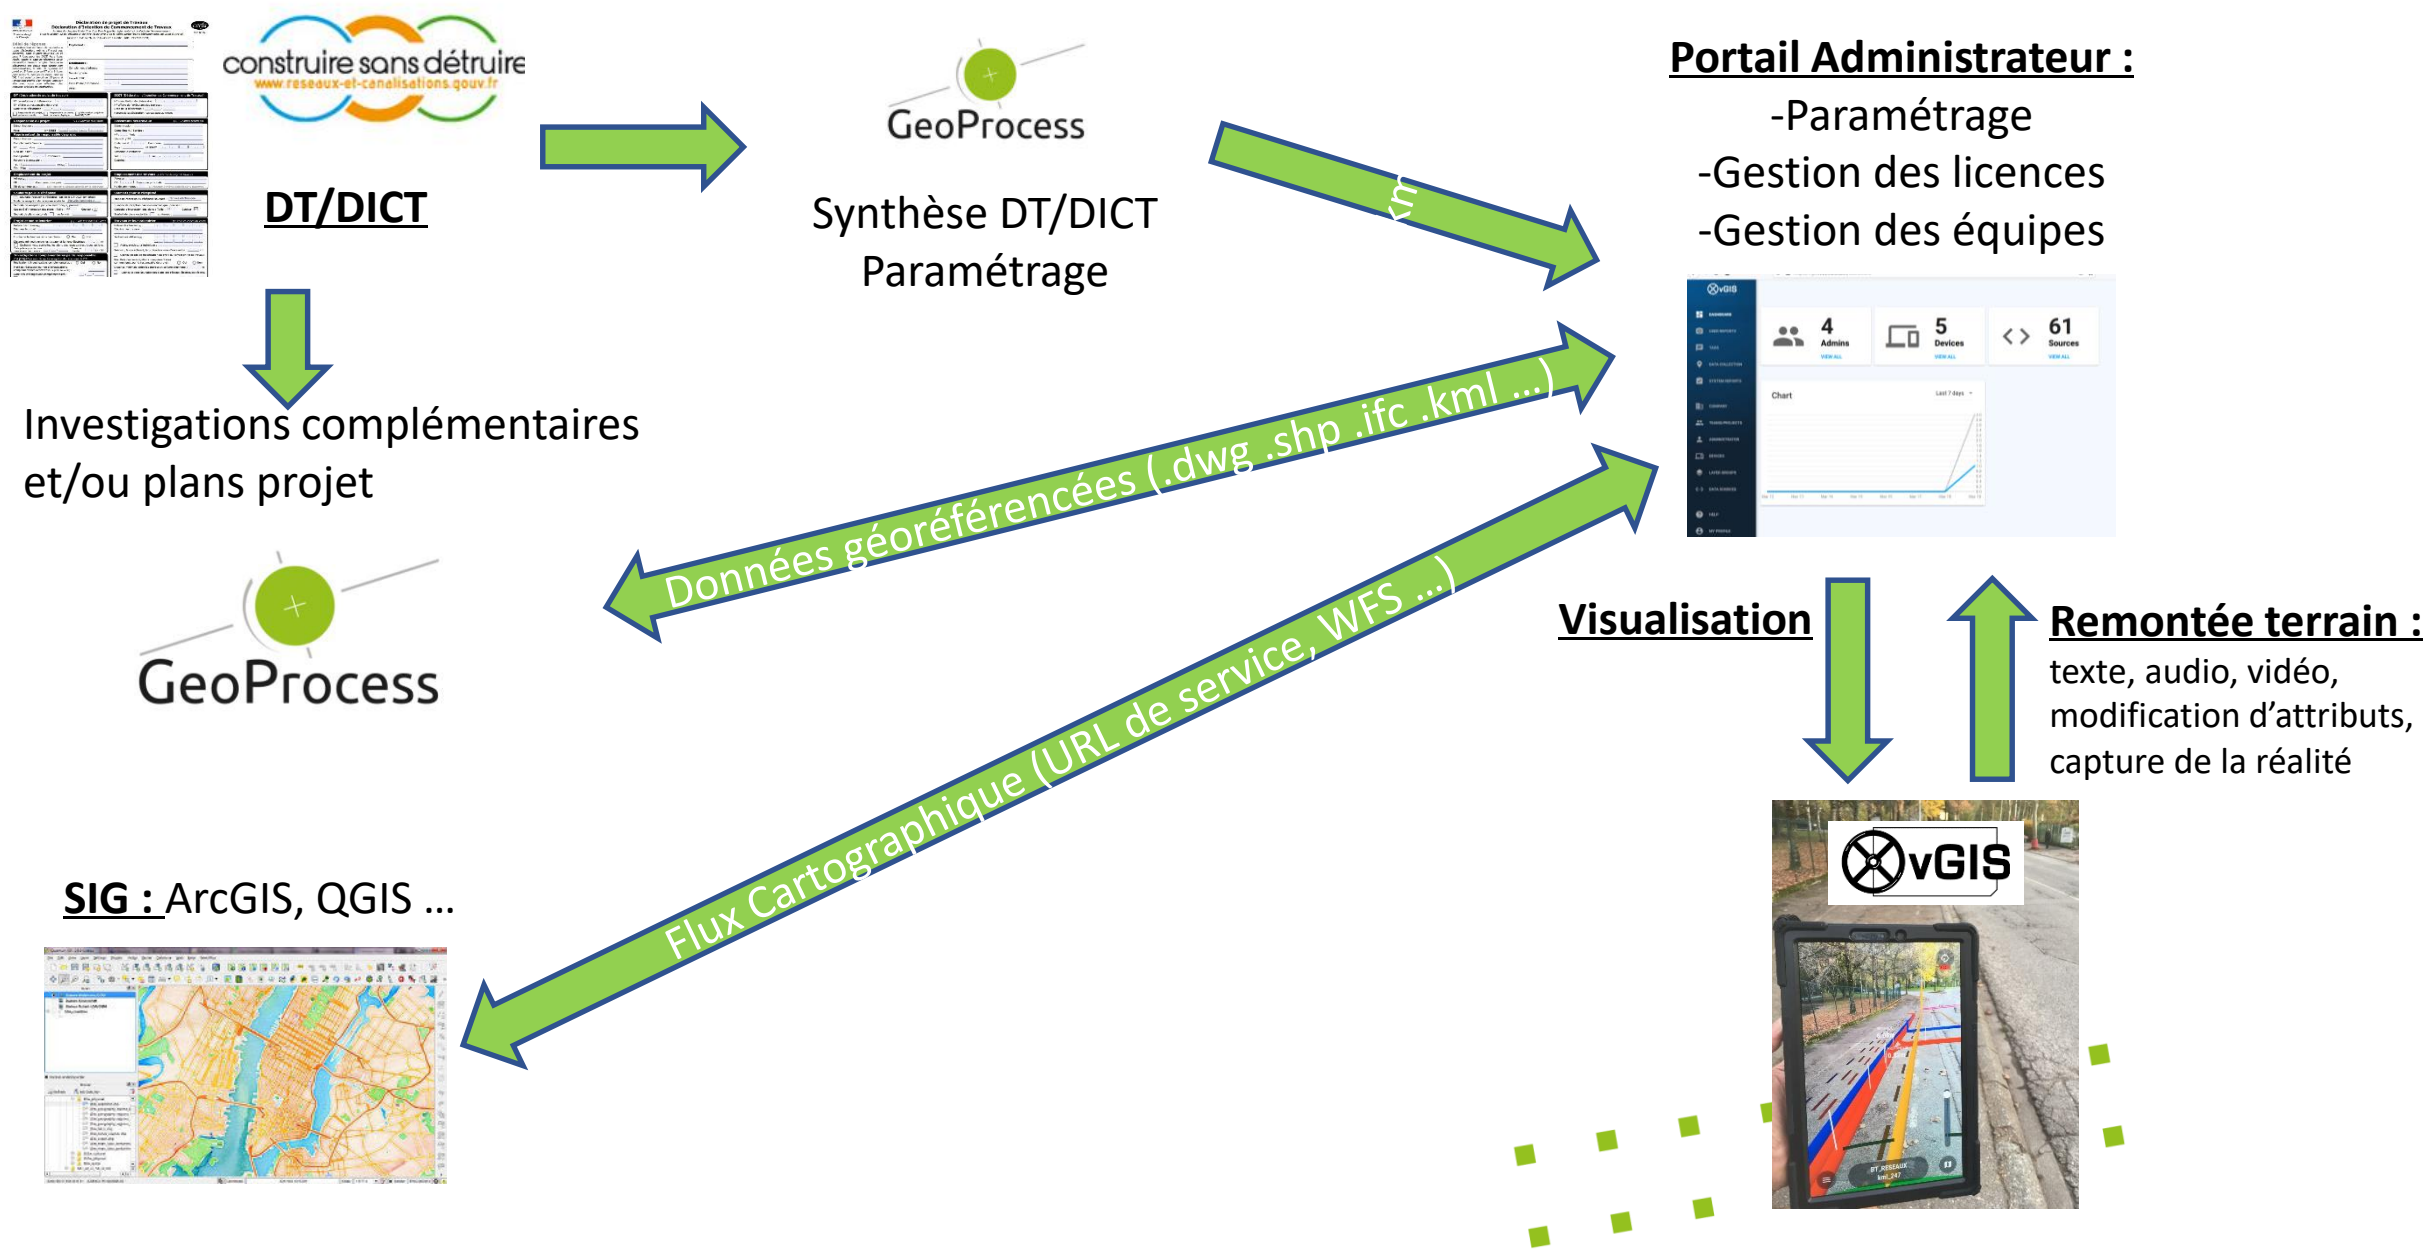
construire sans détruire
www.reseaux-et-canalisations.gouv.fr

DT/DICT

GeoProcess

Synthèse DT/DICT
Paramétrage

Portail Administrateur :
-Paramétrage
-Gestion des licences
-Gestion des équipes

vGIS
4 Admins
5 Devices
61 Sources
Chart

Investigations complémentaires et/ou plans projet

Données géoréférencées (.dwg .shp .ifc .kml ...)

GeoProcess

Flux Cartographique (URL de service, WFS ...)

Visualisation

Remontée terrain :
texte, audio, vidéo, modification d'attributs, capture de la réalité

SIG : ArcGIS, QGIS ...

vGIS